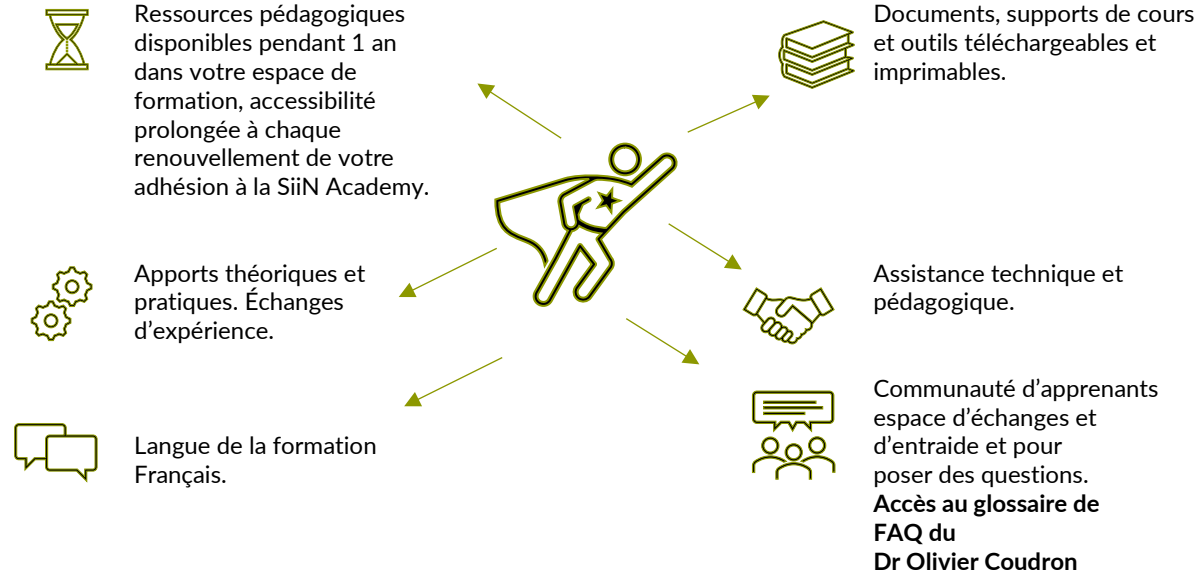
Ressources pédagogiques disponibles pendant 1 an dans votre espace de formation, accessibilité prolongée à chaque renouvellement de votre adhésion à la SiiN Academy.

Documents, supports de cours et outils téléchargeables et imprimables.

Apports théoriques et pratiques. Échanges d'expérience.

Assistance technique et pédagogique.

Langue de la formation Français.

Communauté d'apprenants espace d'échanges et d'entraide et pour poser des questions.
**Accès au glossaire de FAQ du Dr Olivier Coudron**